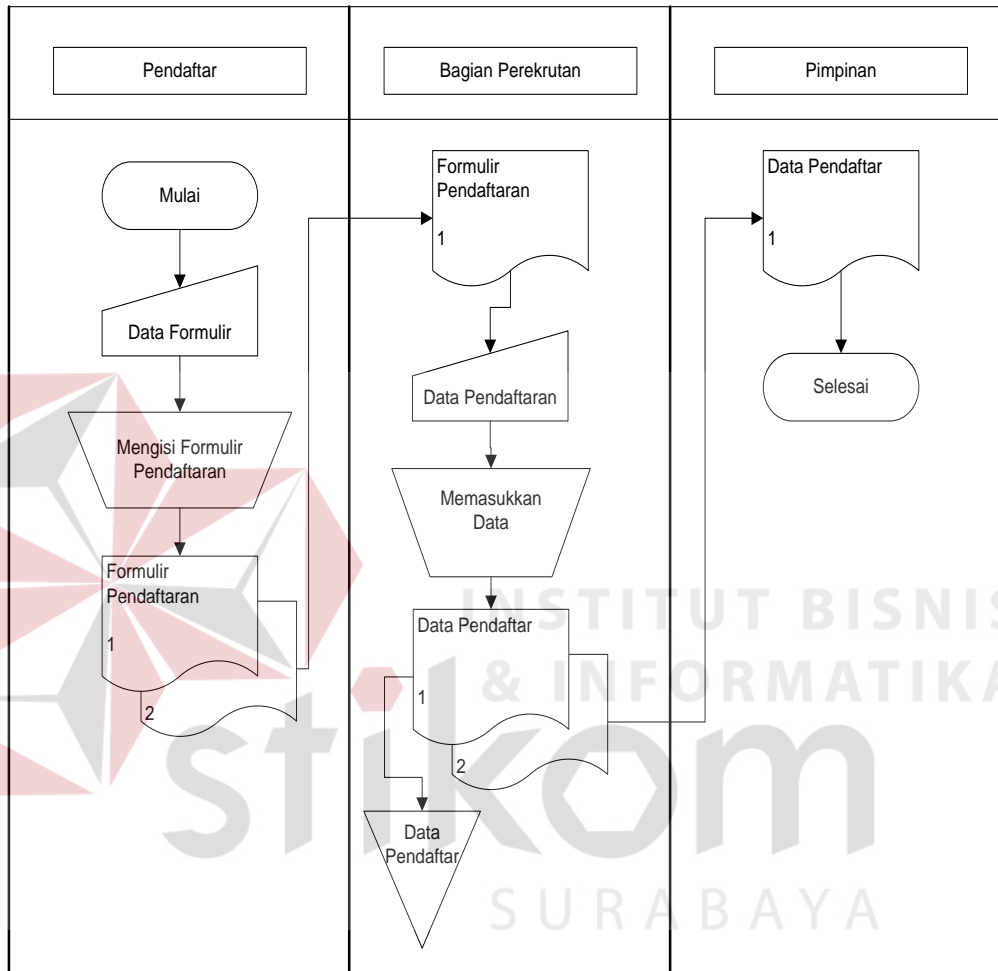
Pendaftar

Bagian Perekrutan

Pimpinan

Mulai

Data Formulir

Mengisi Formulir Pendaftaran

Formulir Pendaftaran

1

2

Formulir Pendaftaran

1

Data Pendaftaran

Memasukkan Data

Data Pendaftar

1

2

Data Pendaftar

Data Pendaftar

1

Selesai

INSTITUT BISNIS & INFORMATIKA

stikom

SURABAYA